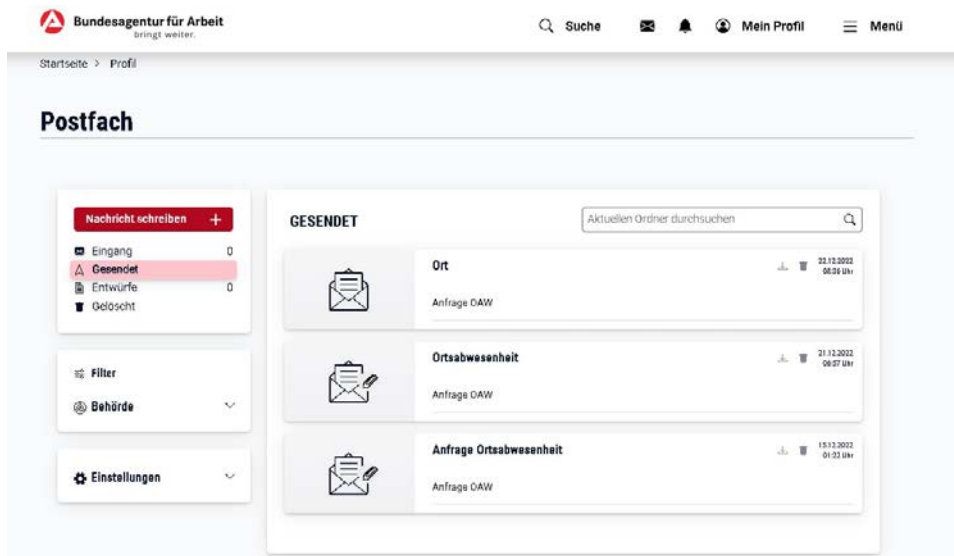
Bundesagentur für Arbeit
bringt weiter.

Suche

Mein Profil

Menü

Startseite > Profil

Postfach

Nachricht schreiben +

Eingang 0
Gesendet
Entwürfe 0
Gelöscht

Filter

Behörde

Einstellungen

GESENDET

Aktuellen Ordner durchsuchen

Ort
22.12.2022
08:38 Uhr
Anfrage OAW

Ortsabwesenheit
21.12.2022
09:37 Uhr
Anfrage OAW

Anfrage Ortsabwesenheit
15.12.2022
01:22 Uhr
Anfrage OAW